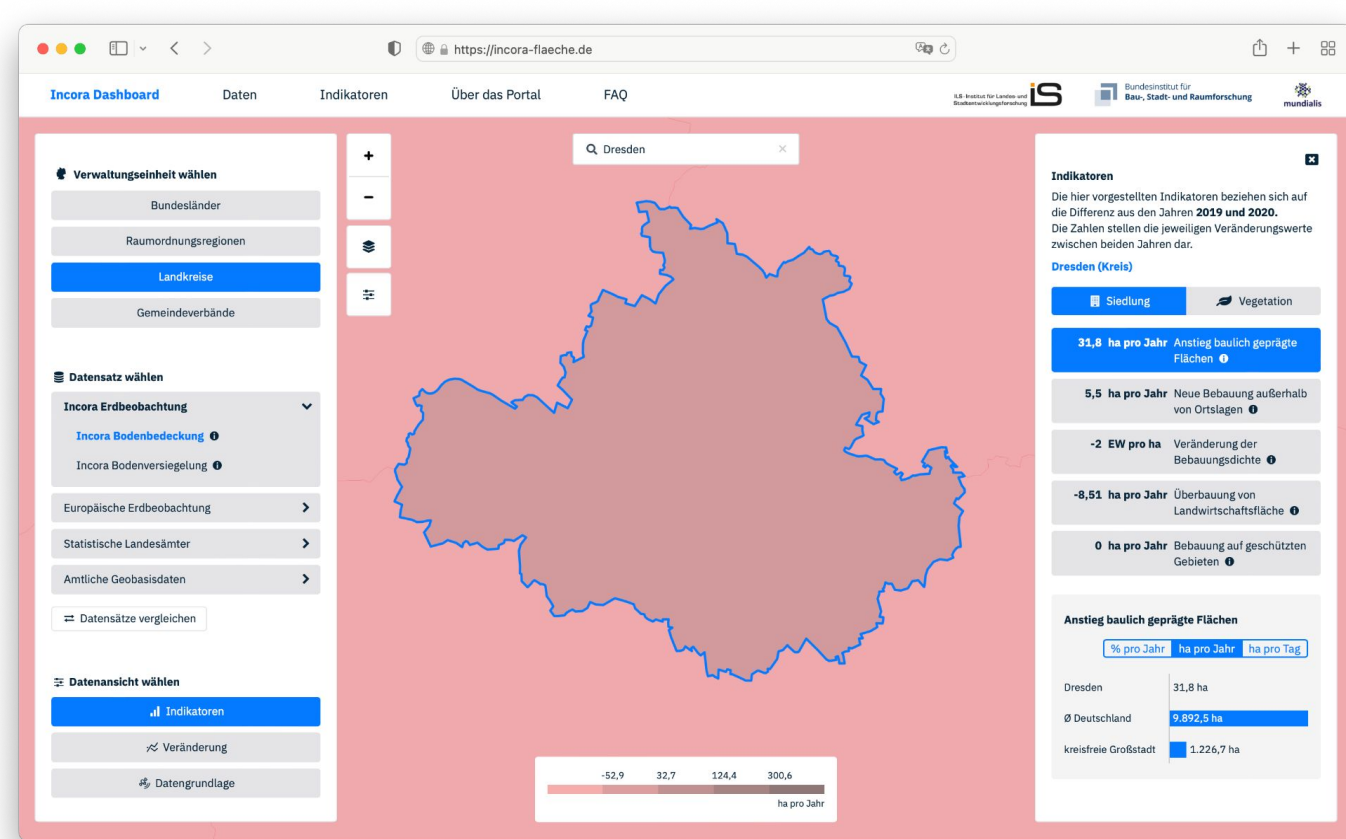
https://incora-flaeche.de

Incora Dashboard Daten Indikatoren Über das Portal FAQ

ILS · Institut für Landes- und Stadtentwicklungsforschung iS

Bundesinstitut für Bau-, Stadt- und Raumforschung

mundialis

Verwaltungseinheit wählen

Bundesländer

Raumordnungsregionen

Landkreise

Gemeindeverbände

Datensatz wählen

Incora Erdbeobachtung

Incora Bodenbedeckung

Incora Bodenversiegelung

Europäische Erdbeobachtung

Statistische Landesämter

Amtliche Geobasisdaten

Datensätze vergleichen

Datenansicht wählen

Indikatoren

Veränderung

Datengrundlage

+

−

Dresden

| -52,9 | 32,7 | 124,4 | 300,6 |
|---|---|---|---|

ha pro Jahr

Indikatoren

Die hier vorgestellten Indikatoren beziehen sich auf die Differenz aus den Jahren **2019 und 2020.** Die Zahlen stellen die jeweiligen Veränderungswerte zwischen beiden Jahren dar.

Dresden (Kreis)

Siedlung Vegetation

31,8 ha pro Jahr Anstieg baulich geprägte Flächen

5,5 ha pro Jahr Neue Bebauung außerhalb von Ortslagen

-2 EW pro ha Veränderung der Bebauungsdichte

-8,51 ha pro Jahr Überbauung von Landwirtschaftsfläche

0 ha pro Jahr Bebauung auf geschützten Gebieten

Anstieg baulich geprägte Flächen

% pro Jahr ha pro Jahr ha pro Tag

| Dresden | 31,8 ha |
|---|---|
| Ø Deutschland | 9.892,5 ha |
| kreisfreie Großstadt | 1.226,7 ha |